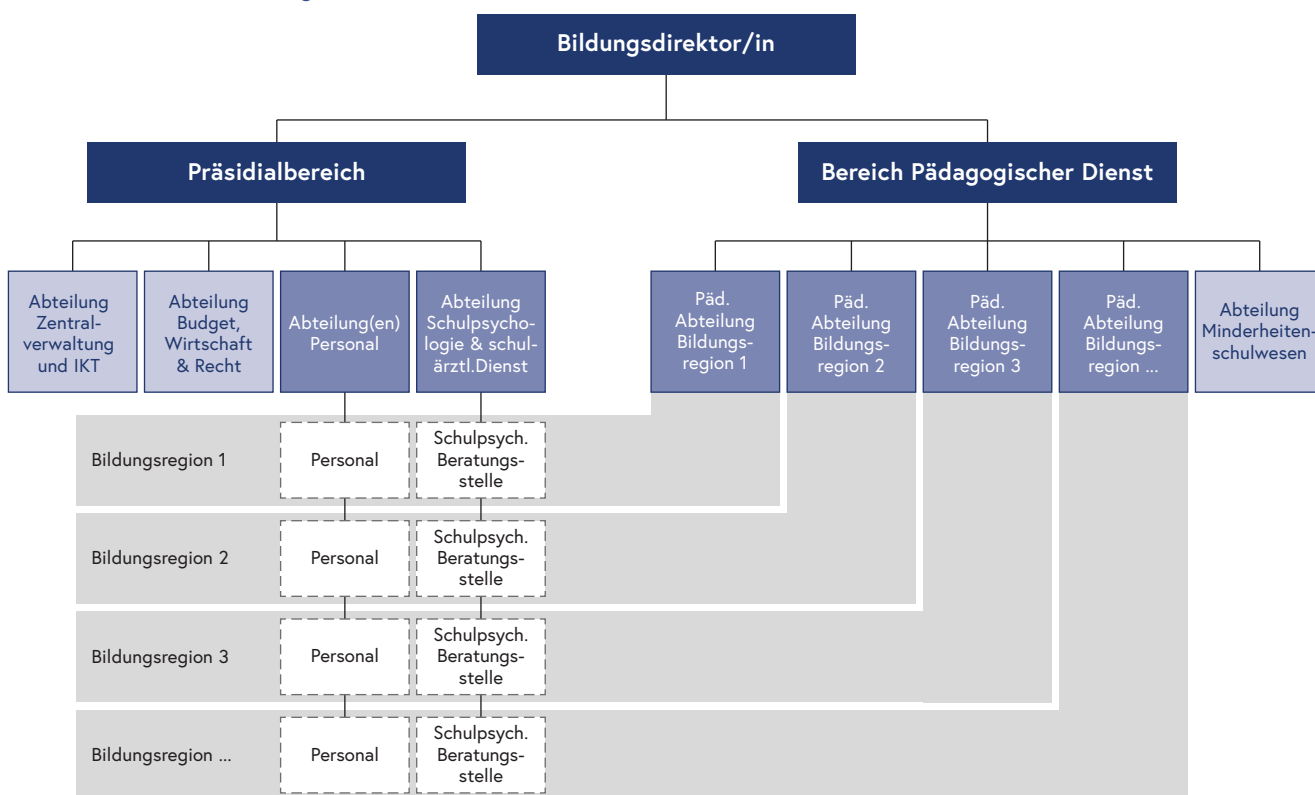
Bildungsdirektor/in

Präsidialbereich

Bereich Pädagogischer Dienst

Abteilung Zentralverwaltung und IKT

Abteilung Budget, Wirtschaft & Recht

Abteilung(en) Personal

Abteilung Schulpsychologie & schulärztl.Dienst

Päd. Abteilung Bildungsregion 1

Päd. Abteilung Bildungsregion 2

Päd. Abteilung Bildungsregion 3

Päd. Abteilung Bildungsregion ...

Abteilung Minderheitenschulwesen

Bildungsregion 1

Personal

Schulpsych. Beratungsstelle

Bildungsregion 2

Personal

Schulpsych. Beratungsstelle

Bildungsregion 3

Personal

Schulpsych. Beratungsstelle

Bildungsregion ...

Personal

Schulpsych. Beratungsstelle